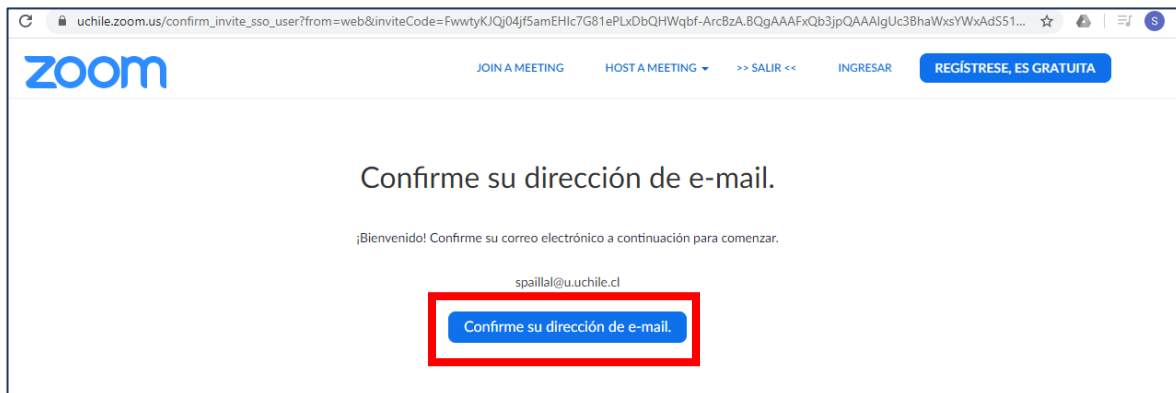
uchile.zoom.us/confirm_invite_sso_user?from=web&inviteCode=FwwtyKJQj04jf5amEHIc7G81ePLxDbQHWqbf-ArcBzA.BQgAAAFxQb3jpQAAAlgUc3BhaWxsYWxAdS51...

S

zoom

JOIN A MEETING

HOST A MEETING

>> SALIR <<

INGRESAR

REGÍSTRESE, ES GRATUITA

Confirme su dirección de e-mail.

¡Bienvenido! Confirme su correo electrónico a continuación para comenzar.

spaillal@u.uchile.cl

Confirme su dirección de e-mail.